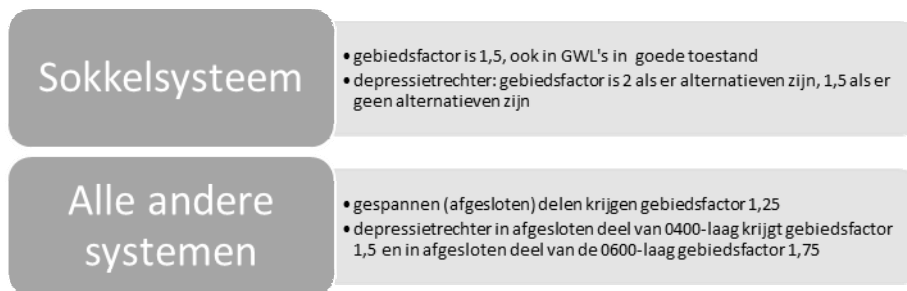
Sokkelsysteem

• gebiedsfactor is 1,5, ook in GWL's in goede toestand
• depressietrechter: gebiedsfactor is 2 als er alternatieven zijn, 1,5 als er geen alternatieven zijn

Alle andere systemen

• gespannen (afgesloten) delen krijgen gebiedsfactor 1,25
• depressietrechter in afgesloten deel van 0400-laag krijgt gebiedsfactor 1,5 en in afgesloten deel van de 0600-laag gebiedsfactor 1,75